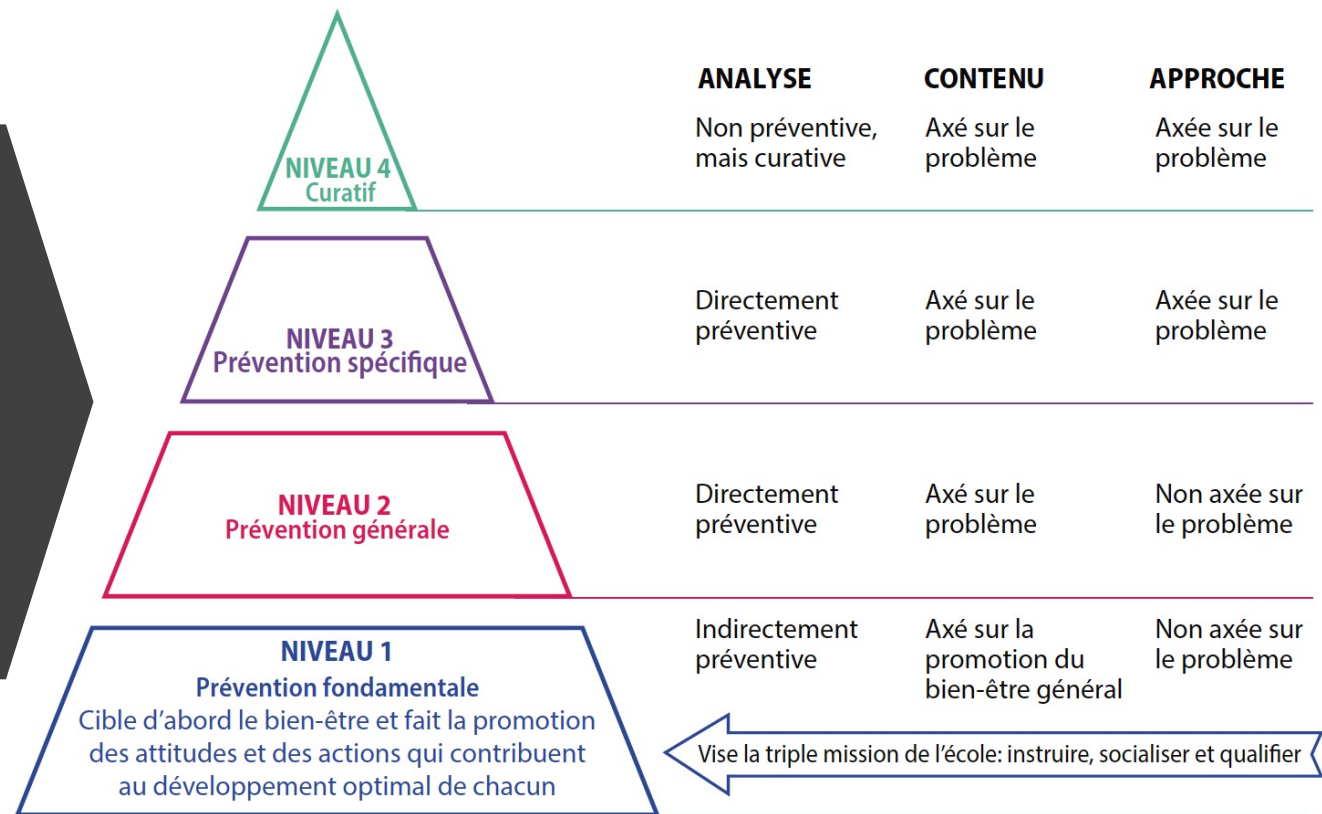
| | ANALYSE | CONTENU | APPROCHE |
|---|---|---|---|
| NIVEAU 4 Curatif | Non préventive, mais curative | Axé sur le problème | Axée sur le problème |
| NIVEAU 3 Prévention spécifique | Directement préventive | Axé sur le problème | Axée sur le problème |
| NIVEAU 2 Prévention générale | Directement préventive | Axé sur le problème | Non axée sur le problème |
| NIVEAU 1 Prévention fondamentale | Indirectement préventive | Axé sur la promotion du bien-être général | Non axée sur le problème |

NIVEAU 1
Prévention fondamentale
Cible d'abord le bien-être et fait la promotion des attitudes et des actions qui contribuent au développement optimal de chacun

Vise la triple mission de l'école: instruire, socialiser et qualifier